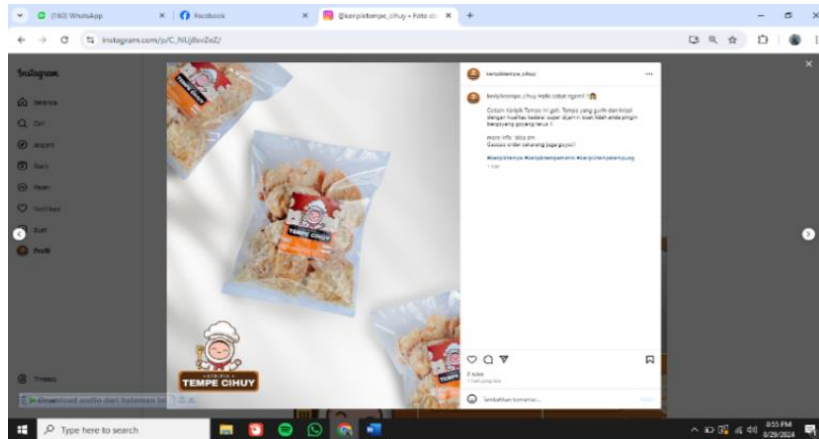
(180) WhatsApp
Facebook
@keripiktempe_cihuy • Foto di
instagram.com/p/C_NUj8xvZoZ/

Instagram
Beranda
Cari
Jelajahi
Reels
Pesan
Notifikasi
Buat
Profil
Lainnya

keripiktempe_cihuy

keripiktempe_cihuy Halo cobat ngemil! 👩‍🍳

Cobain Keripik Tempe ini yah. Tempe yang gurih dan krispi dengan kualitas terbaik super dijamin buat kalian anda pingin banyaknya goyang terus !!

more info: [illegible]
Gaskeun order sekarang juga guyss!!

#keripiktempe #keripiktempecemilan #keripiktempekampung
1 hari

TEMPE CIHUY
TEMPE CIHUY
KERIPIK TEMPE
TEMPE CIHUY

2 suka
1 hari yang lalu

Tambahkan komentar...

Download audio dari halaman ini

Type here to search

8:55 PM
8/29/2024